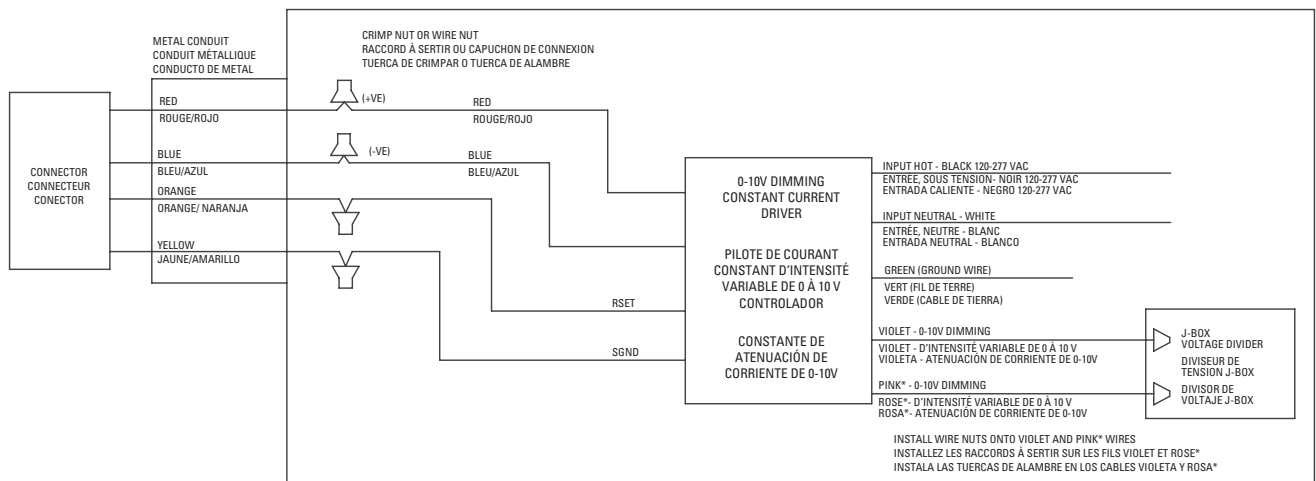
METAL CONDUIT
CONDUIT MÉTALLIQUE
CONDUCTO DE METAL

CRIMP NUT OR WIRE NUT
RACCORD À SERTIR OU CAPUCHON DE CONNEXION
TUERCA DE CRIMPAR O TUERCA DE ALAMBRE

CONNECTOR
CONNECTEUR
CONECTOR

RED
ROUGE/ROJO

(+VE)

RED
ROUGE/ROJO

BLUE
BLEU/AZUL

(-VE)

BLUE
BLEU/AZUL

ORANGE
ORANGE/ NARANJA

YELLOW
JAUNE/AMARILLO

RSET

SGND

0-10V DIMMING
CONSTANT CURRENT
DRIVER

PILOTE DE COURANT
CONSTANT D'INTENSITÉ
VARIABLE DE 0 À 10 V
CONTROLADOR

CONSTANTE DE
ATENUACIÓN DE
CORRIENTE DE 0-10V

INPUT HOT - BLACK 120-277 VAC
ENTREE, SOUS TENSION- NOIR 120-277 VAC
ENTRADA CALIENTE - NEGRO 120-277 VAC

INPUT NEUTRAL - WHITE
ENTRÉE, NEUTRE - BLANC
ENTRADA NEUTRAL - BLANCO

GREEN (GROUND WIRE)
VERT (FIL DE TERRE)
VERDE (CABLE DE TIERRA)

VIOLET - 0-10V DIMMING
VIOLET - D'INTENSITÉ VARIABLE DE 0 À 10 V
VIOLETA - ATENUACIÓN DE CORRIENTE DE 0-10V

PINK* - 0-10V DIMMING
ROSE*- D'INTENSITÉ VARIABLE DE 0 À 10 V
ROSA*- ATENUACIÓN DE CORRIENTE DE 0-10V

J-BOX
VOLTAGE DIVIDER
DIVISEUR DE
TENSION J-BOX
DIVISOR DE
VOLTAJE J-BOX

INSTALL WIRE NUTS ONTO VIOLET AND PINK* WIRES
INSTALLEZ LES RACCORDS À SERTIR SUR LES FILS VIOLET ET ROSE*
INSTALA LAS TUERCAS DE ALAMBRE EN LOS CABLES VIOLETA Y ROSA*